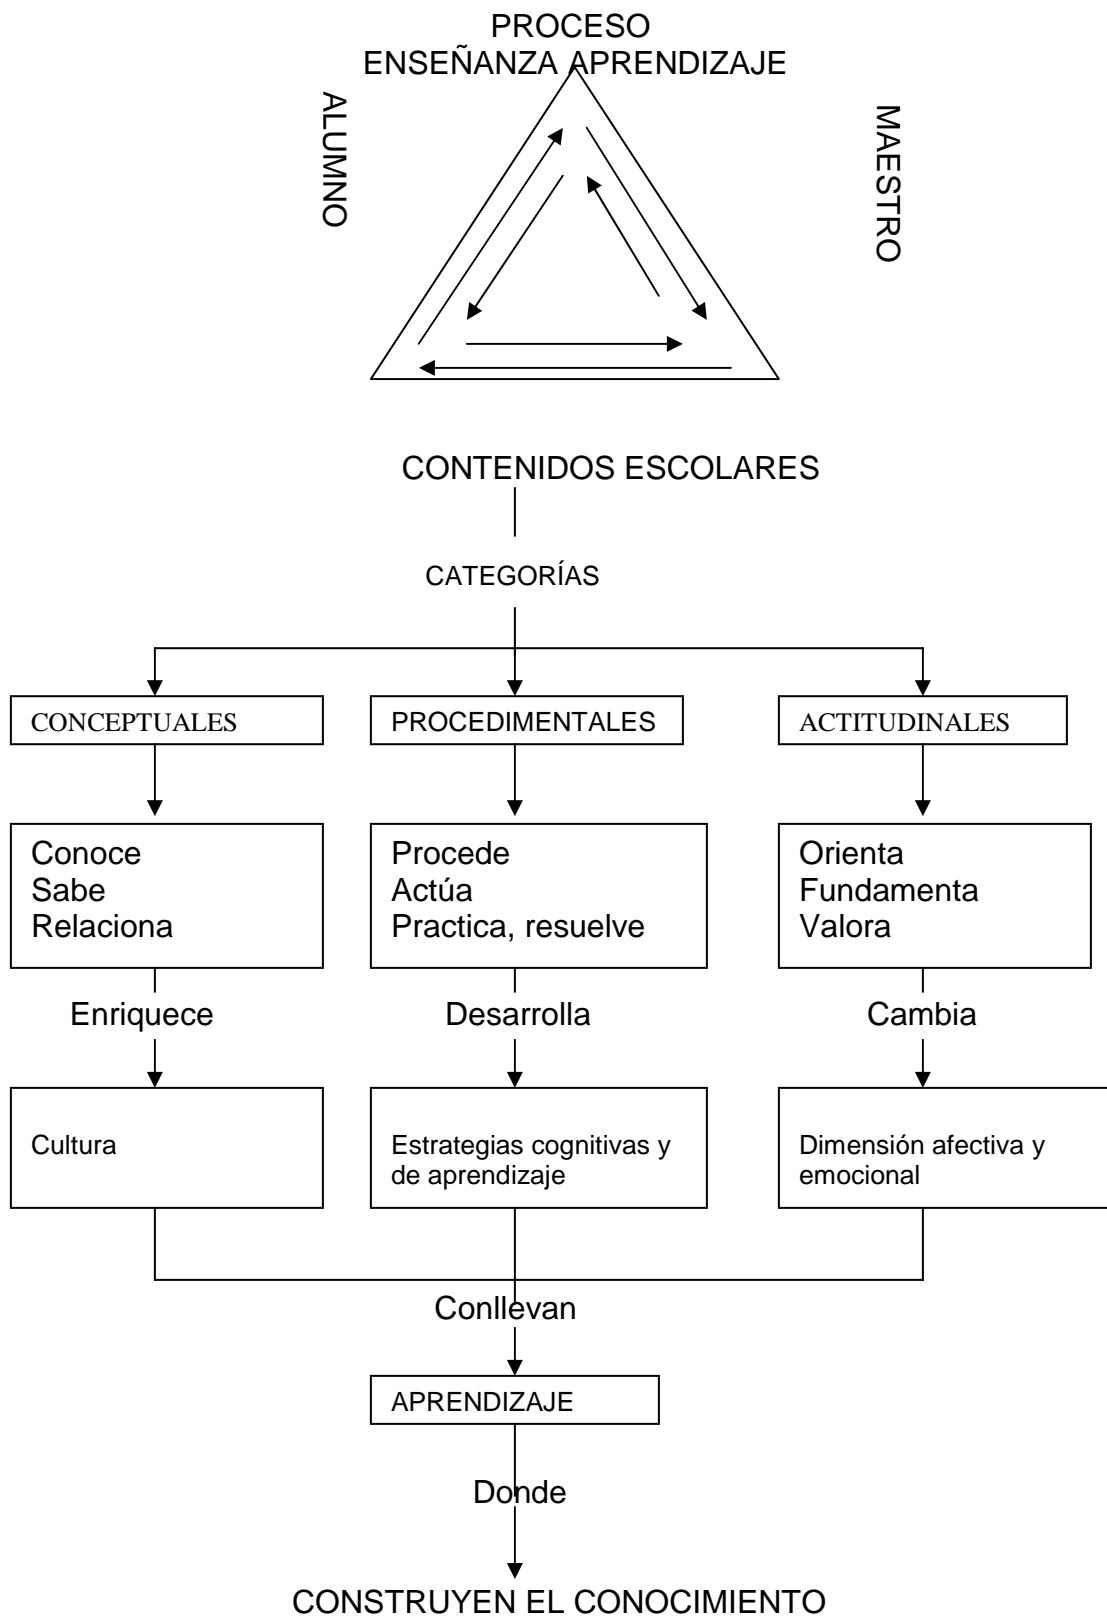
PROCESO
ENSEÑANZA APRENDIZAJE

ALUMNO

MAESTRO

CONTENIDOS ESCOLARES

CATEGORÍAS

CONCEPTUALES

PROCEDIMENTALES

ACTITUDINALES

Conoce
Sabe
Relaciona

Procede
Actúa
Practica, resuelve

Orienta
Fundamenta
Valora

Enriquece

Desarrolla

Cambia

Cultura

Estrategias cognitivas y de aprendizaje

Dimensión afectiva y emocional

Conllevan

APRENDIZAJE

Donde

CONSTRUYEN EL CONOCIMIENTO